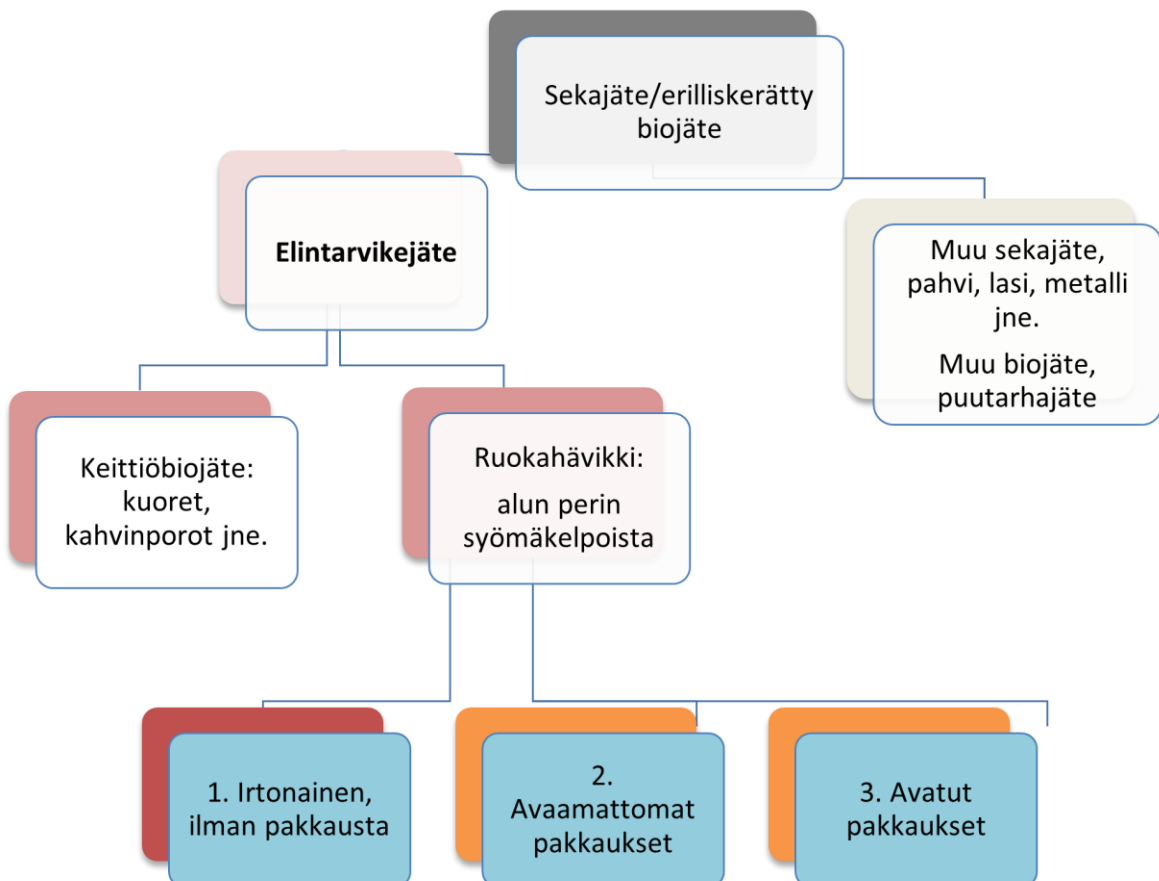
Sekajäte/erilliskerätty biojäte

Elintarvikejäte

Muu sekajäte, pahvi, lasi, metalli jne.

Muu biojäte, puutarhajäte

Keittiöbiojäte: kuoret, kahvinporot jne.

Ruokahävikki:

alun perin syömäkelpoista

1. Irtonainen, ilman pakkausta

2. Avaamattomat pakkaukset

3. Avatut pakkaukset